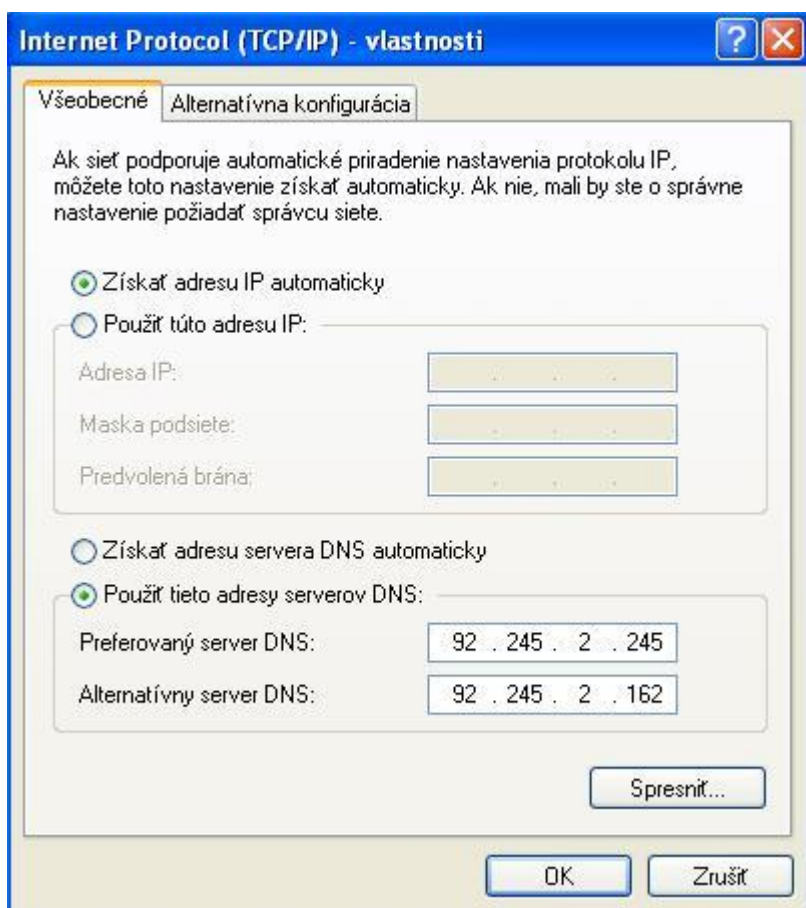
Internet Protocol (TCP/IP) - vlastnosti

Všeobecné | Alternatívna konfigurácia

Ak sieť podporuje automatické priradenie nastavenia protokolu IP, môžete toto nastavenie získať automaticky. Ak nie, mali by ste o správne nastavenie požiadať správcu siete.

Získať adresu IP automaticky
Použiť túto adresu IP:
Adresa IP: . . .
Maska podsiete: . . .
Predvolená brána: . . .

Získať adresu servera DNS automaticky
Použiť tieto adresy serverov DNS:
Preferovaný server DNS: 92 . 245 . 2 . 245
Alternatívny server DNS: 92 . 245 . 2 . 162

Spresniť...

OK
Zrušiť